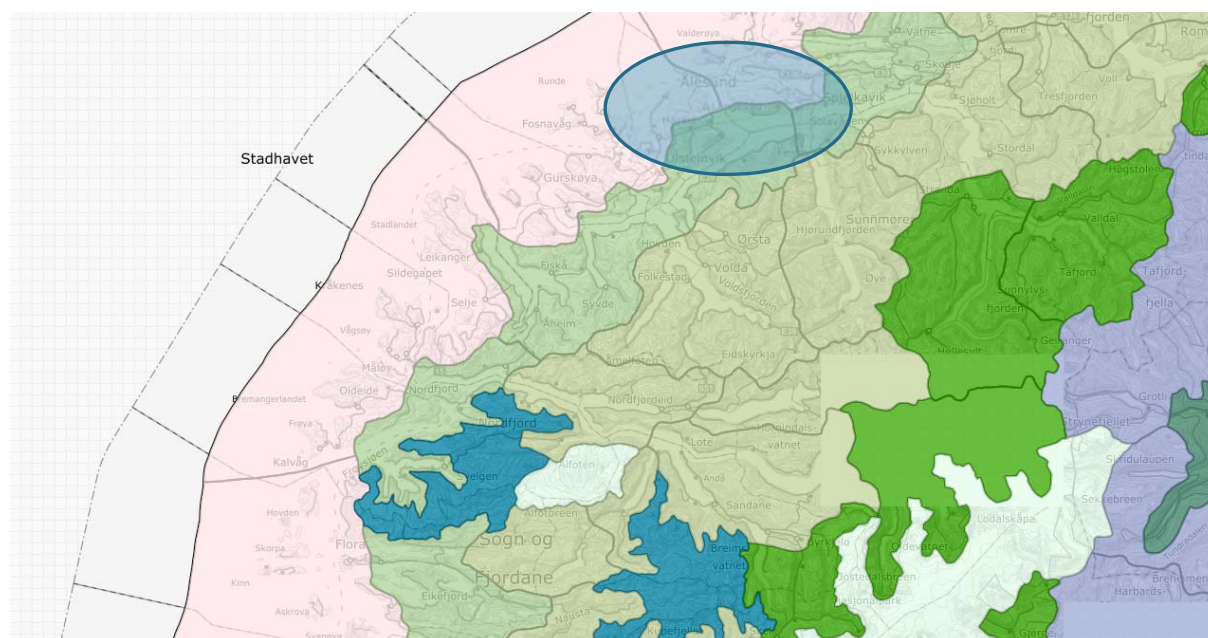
Stadhavet
Valderøya
Ålesund
Runde
Fosnavåg
Spjelkavik
Vatne
Skodje
Sjøholt
Tresfjorden
Voll
Romsdal
fjorden
Ulsteinvik
Sykkylven
Stordal
Gurskøya
Stadlandet
Leikanger
Sildegapet
Kråkenes
Selje
Vågsøy
Måløy
Oldeide
Bremangerlandet
Frøya
Kalvåg
Hovden
Skorpa
Kinn
Askrova
Florø
Fiskå
Syvde
Åheim
Hovden
Ørsta
Volda
Folkestad
Voldafjorden
Hjørundfjorden
Sunnmøre
Øye
Stranda
Valldal
Høgstolen
Tafjord
Tafjordfjella
Sunnylvsfjorden
Hellesylt
Geiranger
Eidskyrkja
Nordfjord
Nordfjordeid
Hornindalsvatnet
Lote
Anda
Sandane
Nordfjord
Svelgen
Ålfoten
Ålfotbreen
Sogn og
Fjordane
Eikefjord
Nausta
Breimsvatnet
Byrkjelo
Olden
Stryn
Strynefjellet
Grotli
Skridulaupen
Lodalskåpa
Sekkebreen
Jostedalsbreen
nasjonalpark
Bremen
Harbards
Gjerde